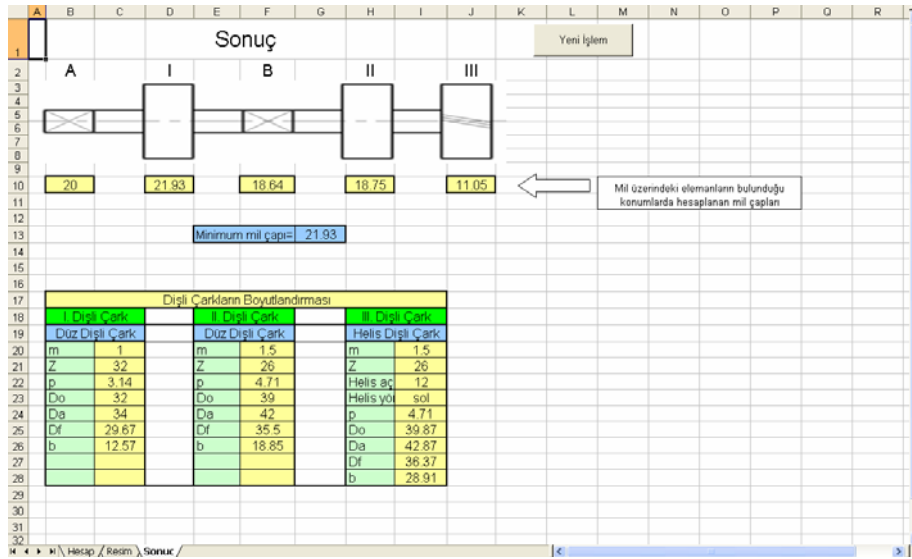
A B C D E F G H I J K L M N O P Q R

Sonuç

Yeni İşlem

A I B II III

20 21.93 18.64 18.75 11.05

Mil üzerindeki elemanların bulunduğu konumlarda hesaplanan mil çapları

Minimum mil çapı= 21.93

Dişli Çarkların Boyutlandırması

| I. Dişli Çark | | | II. Dişli Çark | | | III. Dişli Çark | |
|---|---|---|---|---|---|---|---|
| Düz Dişli Çark | | | Düz Dişli Çark | | | Helis Dişli Çark | |
| m | 1 | | m | 1.5 | | m | 1.5 |
| Z | 32 | | Z | 26 | | Z | 26 |
| p | 3.14 | | p | 4.71 | | Helis aç | 12 |
| Do | 32 | | Do | 39 | | Helis yö | sol |
| Da | 34 | | Da | 42 | | p | 4.71 |
| Df | 29.67 | | Df | 35.5 | | Do | 39.87 |
| b | 12.57 | | b | 18.85 | | Da | 42.87 |
| | | | | | | Df | 36.37 |
| | | | | | | b | 28.91 |

Hesap Resim Sonuc